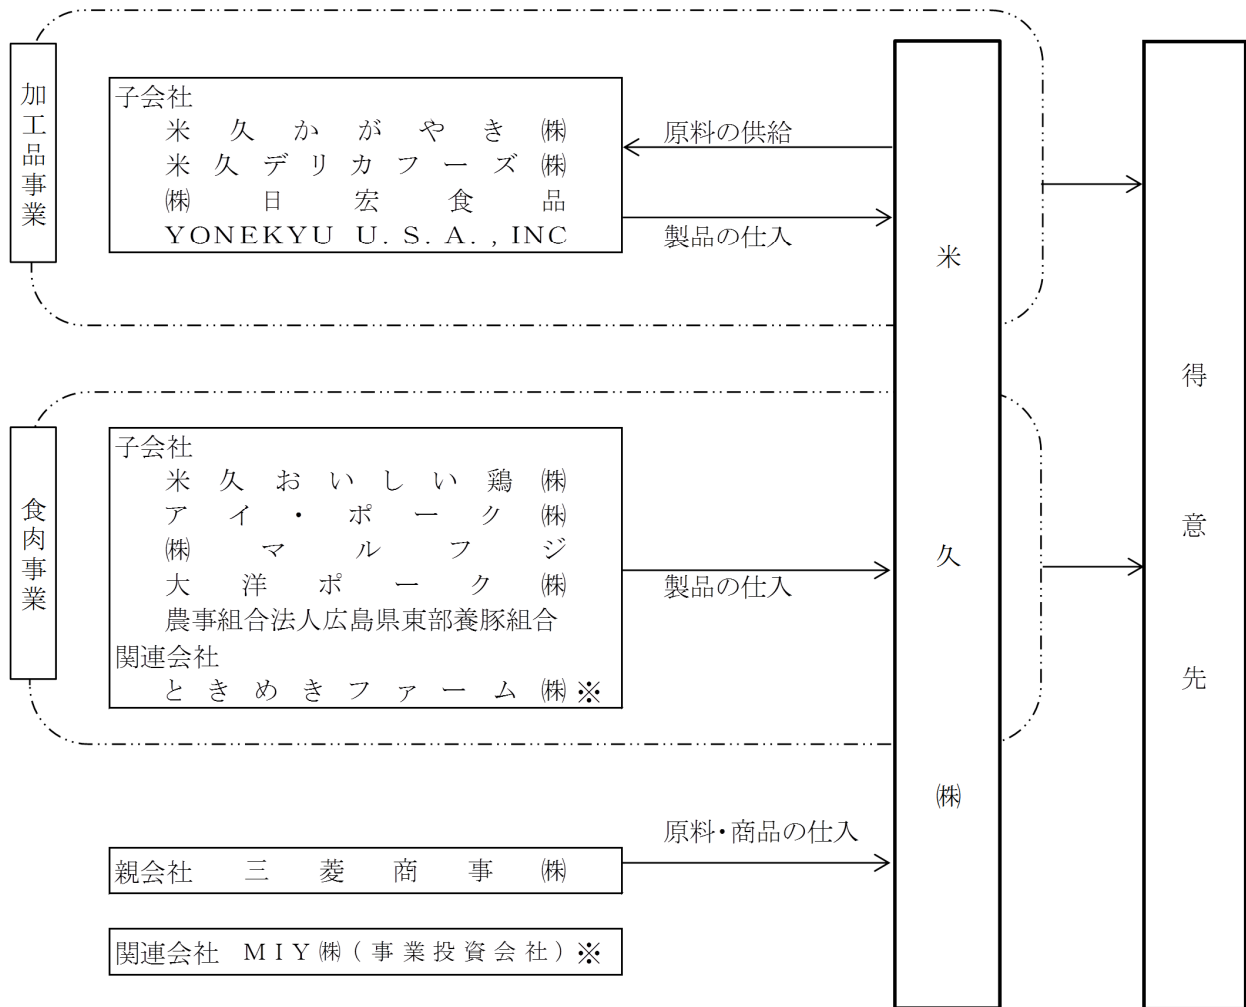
加工品事業

子会社
米久かがやき㈱
米久デリカフーズ㈱
㈱日宏食品
YONEKYU U.S.A.,INC

原料の供給
製品の仕入

米久㈱

得意先

食肉事業

子会社
米久おいしい鶏㈱
アイ・ポーク㈱
㈱マルフジ
大洋ポーク㈱
農事組合法人広島県東部養豚組合
関連会社
ときめきファーム㈱※

製品の仕入

原料・商品の仕入

親会社 三菱商事㈱

関連会社 MIY㈱(事業投資会社)※